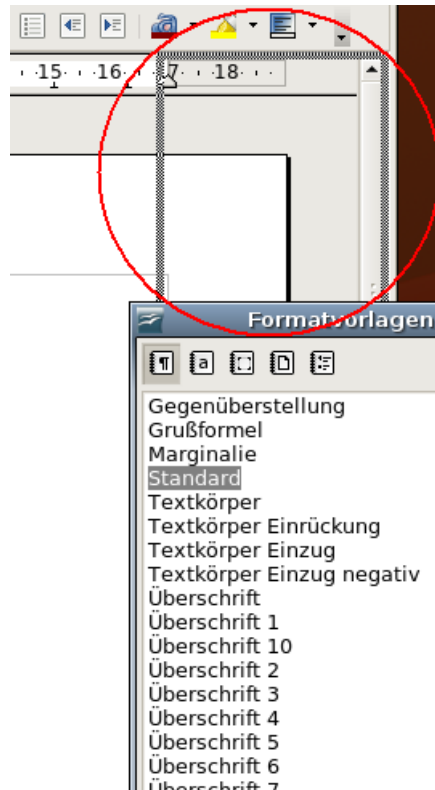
15 · 16 · 17 · 18

Formatvorlagen

Gegenüberstellung
Grußformel
Marginalie
Standard
Textkörper
Textkörper Einrückung
Textkörper Einzug
Textkörper Einzug negativ
Überschrift
Überschrift 1
Überschrift 10
Überschrift 2
Überschrift 3
Überschrift 4
Überschrift 5
Überschrift 6
Überschrift 7